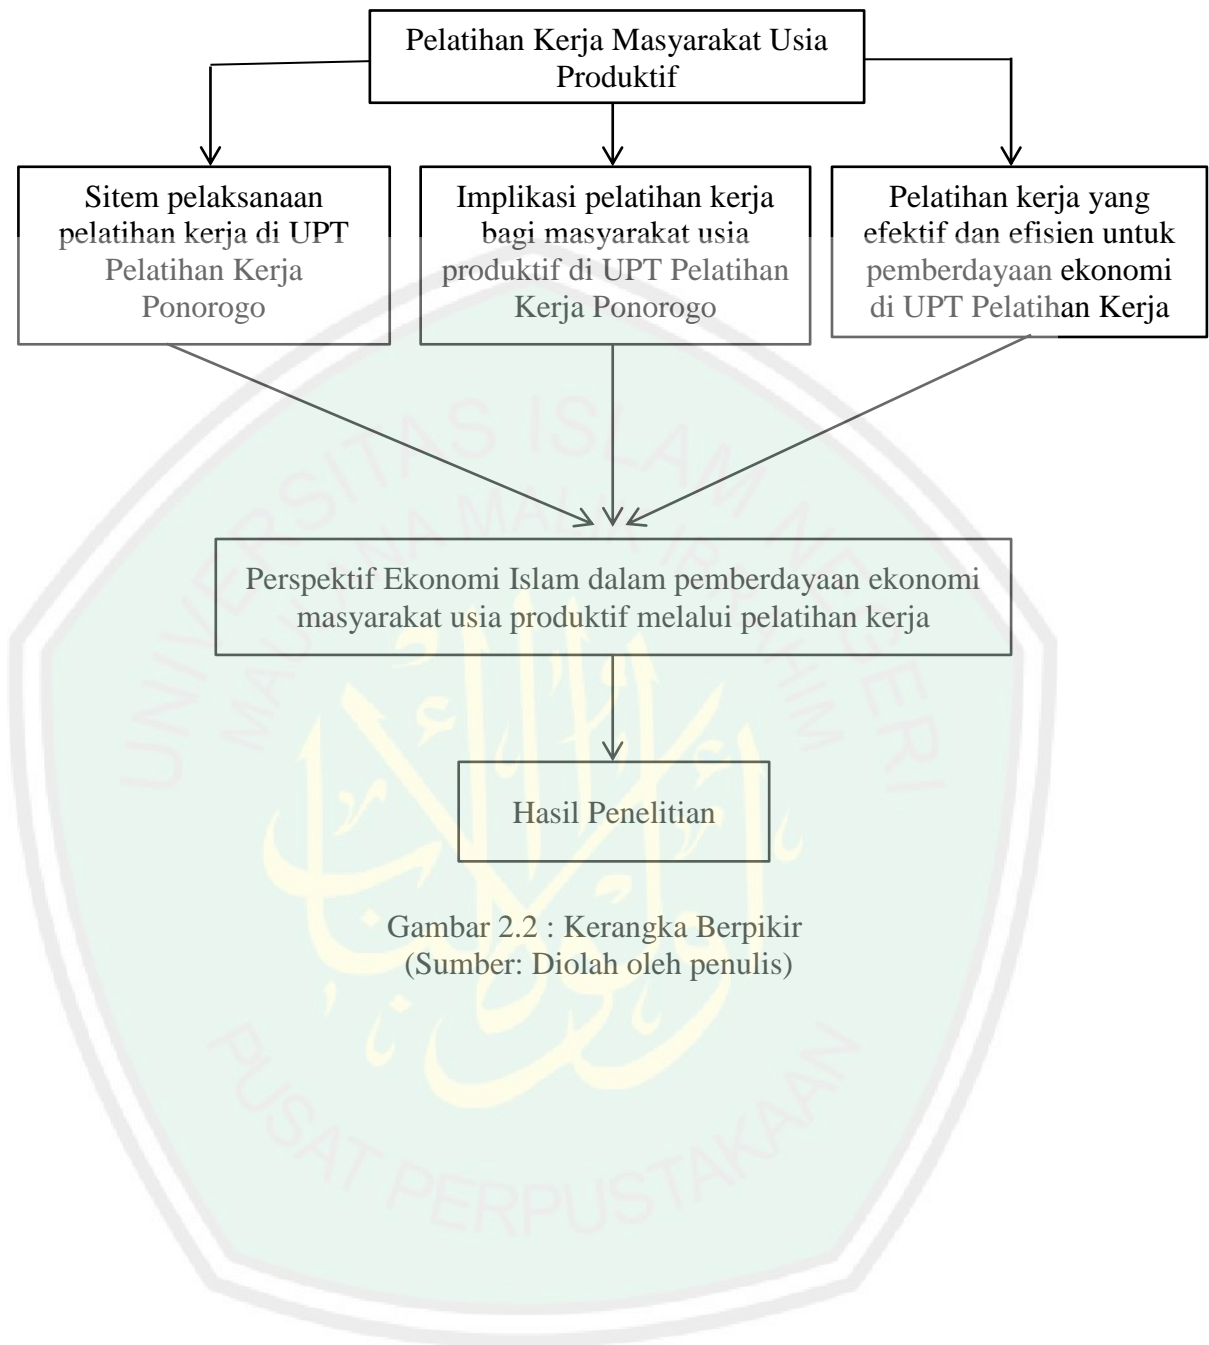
Pelatihan Kerja Masyarakat Usia Produktif

Sitem pelaksanaan pelatihan kerja di UPT Pelatihan Kerja Ponorogo

Implikasi pelatihan kerja bagi masyarakat usia produktif di UPT Pelatihan Kerja Ponorogo

Pelatihan kerja yang efektif dan efisien untuk pemberdayaan ekonomi di UPT Pelatihan Kerja

Perspektif Ekonomi Islam dalam pemberdayaan ekonomi masyarakat usia produktif melalui pelatihan kerja

Hasil Penelitian

Gambar 2.2 : Kerangka Berpikir
(Sumber: Diolah oleh penulis)

UNIVERSITAS ISLAM NEGERI MAULANA MALIK IBRAHIM
PUSAT PERPUSTAKAAN